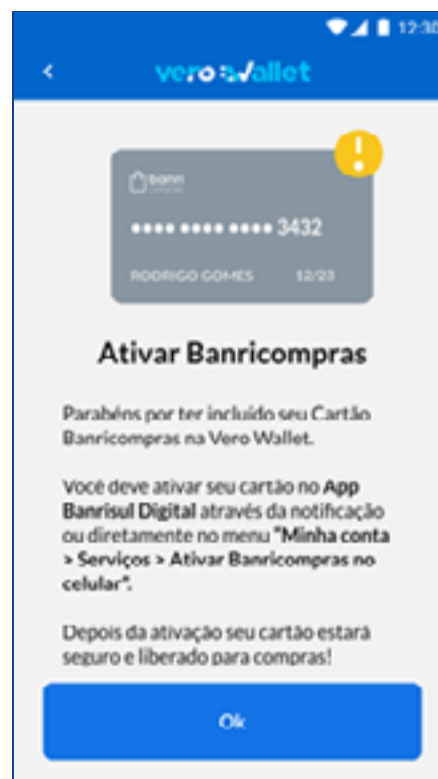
12:30

vero wallet

banri compras

•••• •••• •••• 3432

RODRIGO GOMES 12/23

Ativar Banricompras

Parabéns por ter incluído seu Cartão Banricompras na Vero Wallet.

Você deve ativar seu cartão no App Banrisul Digital através da notificação ou diretamente no menu "Minha conta > Serviços > Ativar Banricompras no celular".

Depois da ativação seu cartão estará seguro e liberado para compras!

Ok